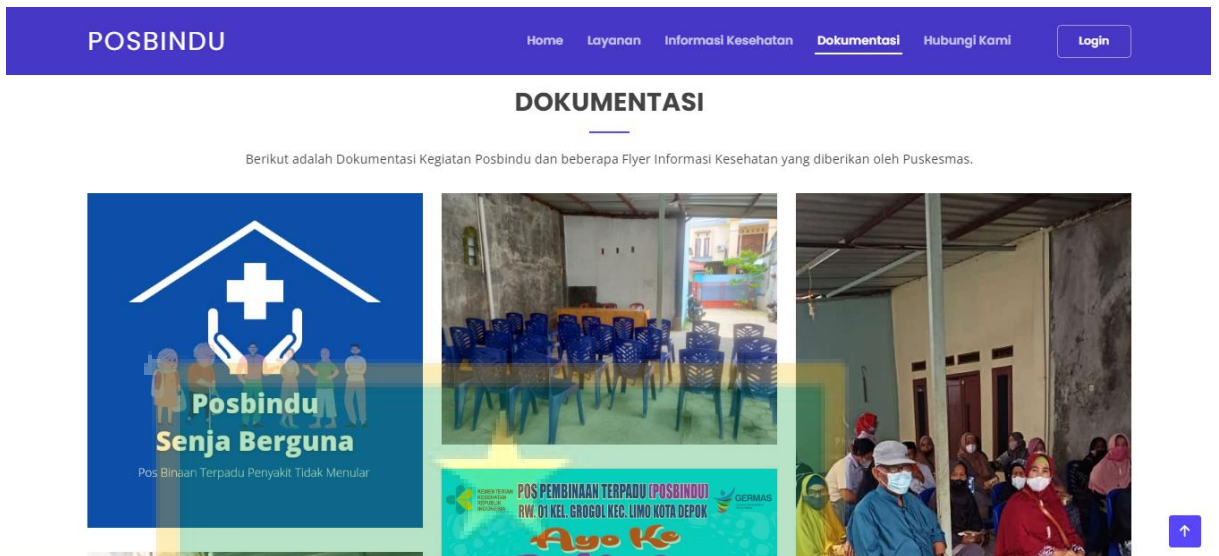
POSBINDU

Home Layanan Informasi Kesehatan Dokumentasi Hubungi Kami Login

DOKUMENTASI

Berikut adalah Dokumentasi Kegiatan Posbindu dan beberapa Flyer Informasi Kesehatan yang diberikan oleh Puskesmas.

Posbindu
Senja Berguna
Pos Binaan Terpadu Penyakit Tidak Menular

KEMENTERIAN KESEHATAN REPUBLIK INDONESIA
POS PEMBINAAN TERPADU (POSBINDU)
RW. 01 KEL. GROGOL KEC. LIMO KOTA DEPOK
GERMAS
Ayo Ke